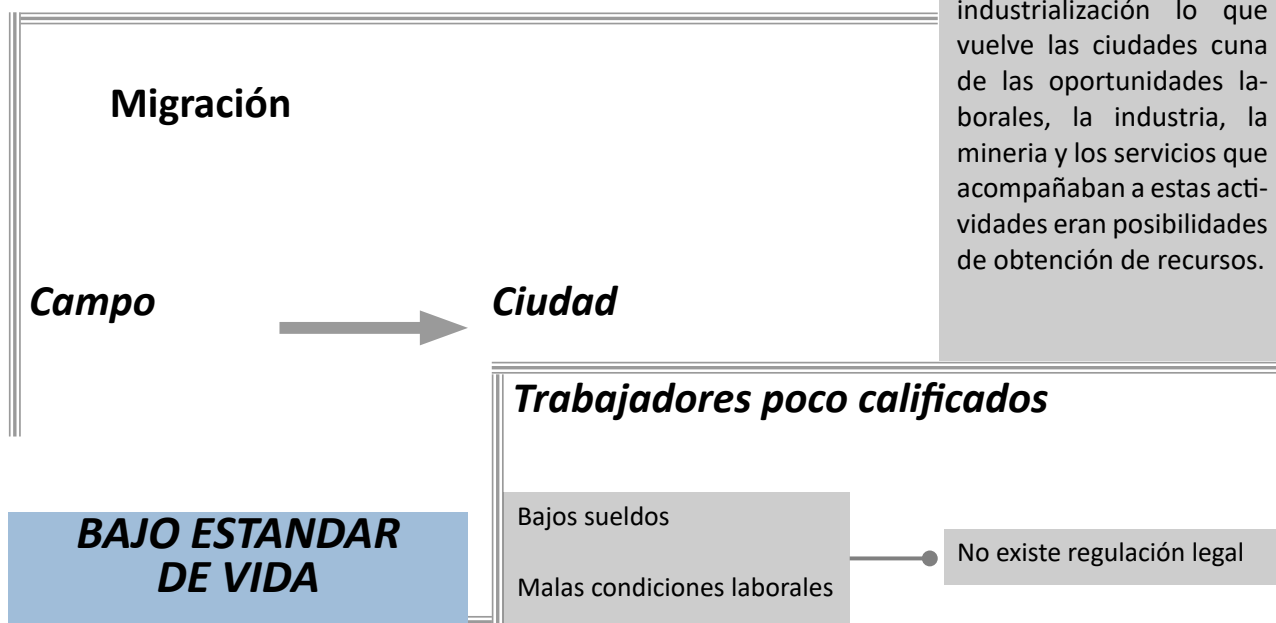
Migración

Campo

Ciudad

industrialización lo que vuelve las ciudades cuna de las oportunidades laborales, la industria, la mineria y los servicios que acompañaban a estas actividades eran posibilidades de obtención de recursos.

Trabajadores poco calificados

Bajos sueldos

Malas condiciones laborales

No existe regulación legal

BAJO ESTANDAR DE VIDA